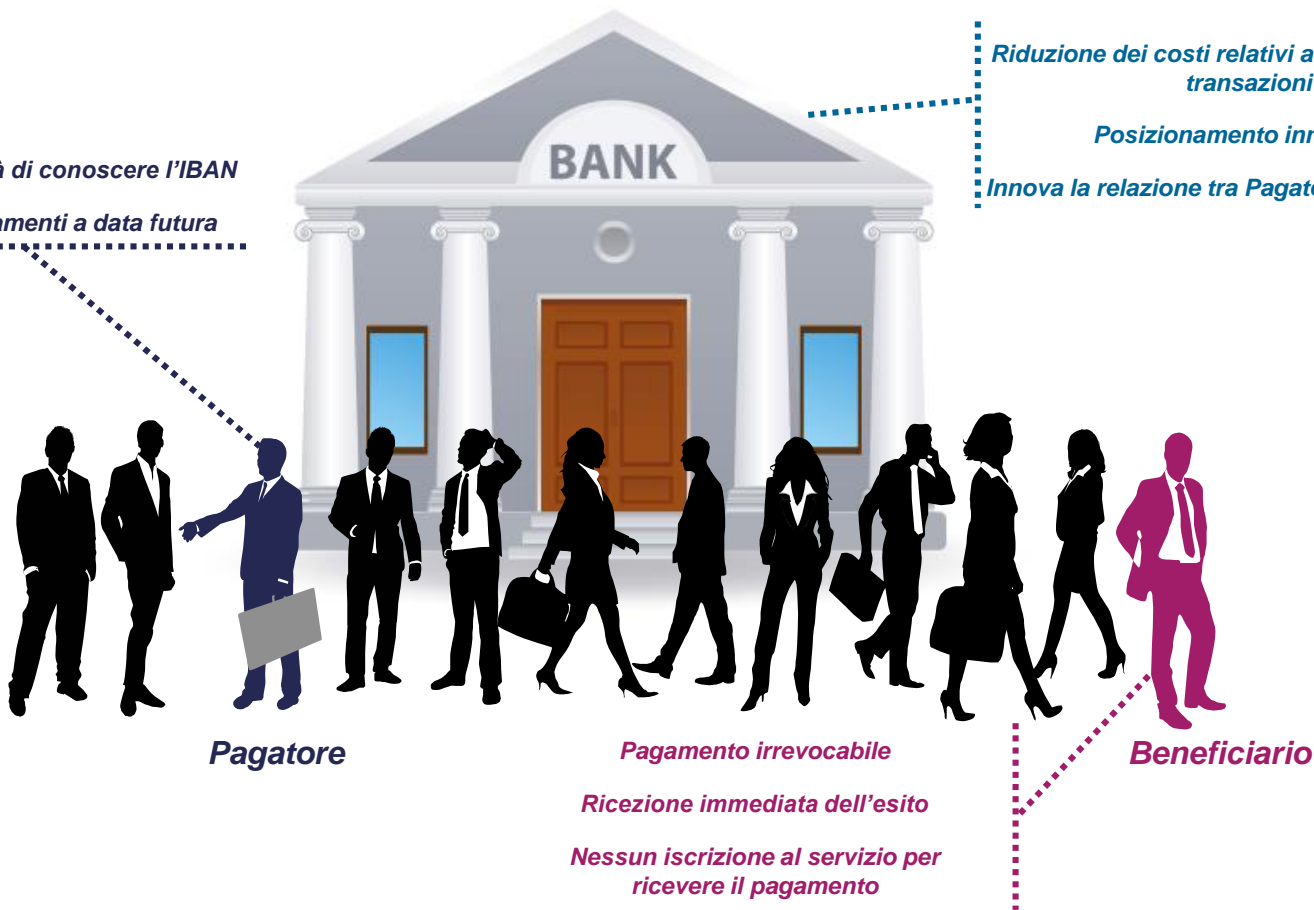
à di conoscere l'IBAN

amenti a data futura

BANK

Riduzione dei costi relativi a transazioni

Posizionamento inn

Innova la relazione tra Pagato

Pagatore

Beneficiario

Pagamento irrevocabile

Ricezione immediata dell'esito

Nessun iscrizione al servizio per ricevere il pagamento